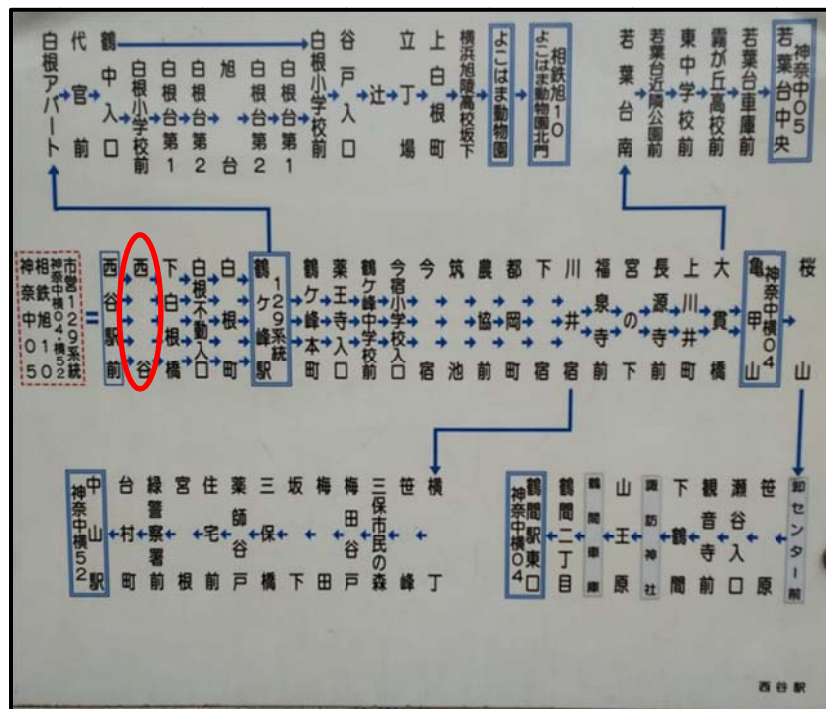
白根アパート
代官前
鶴中入口
白根小学校前
白根台第1
白根台第2
旭台
白根台第2 1
白根台第1
白根小学校前
谷戸入口
辻
立丁場
上白根町
横浜旭陵高校下
よこはま動物園
相鉄旭10 よこはま動物園北門
若葉台南
若葉台近隣公園前
東中学校前
霧が丘高校前
若葉台車庫前
神奈中05 若葉台中央

相鉄神奈中 旭01 50
市営129系統 神奈中横04・横52
=
西谷駅前
西谷
下白根橋
白根不動入口
白根町
鶴ケ峰駅 129系統
鶴ケ峰本町
薬王寺入口
鶴ケ峰中学校前
今宿小学校入口
今宿
筑池
農協前
都岡町
下川井宿
川井宿
福泉寺前
宮の下
長源寺前
上川井町
大貫橋
亀甲山 神奈中横04
桜山

中山駅 神奈中横52
台村町
緑警察署前
宮宅根
住宅前
薬師谷戸
三保橋
坂下
梅田
梅田谷戸
三保市民の森
笹峰
横丁

鶴間駅東口 神奈中横04
鶴間二丁目
鶴間車庫
山王原
諏訪神社
下鶴間
観音寺前
瀬谷入口
笹原
センター前

西谷駅